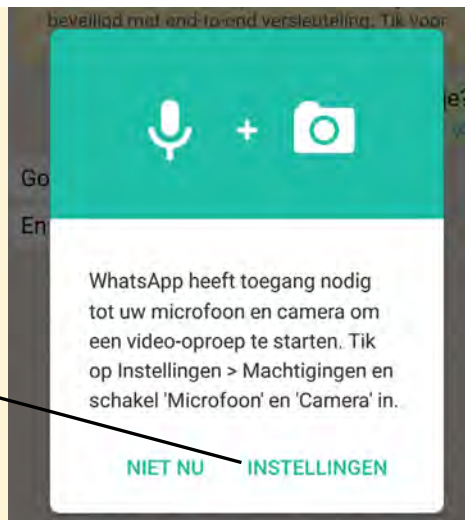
beveiligd met end-to-end versleuteling. Tik voor

je?

Go

En

+

WhatsApp heeft toegang nodig tot uw microfoon en camera om een video-oproep te starten. Tik op Instellingen > Machtigingen en schakel 'Microfoon' en 'Camera' in.

NIET NU INSTELLINGEN